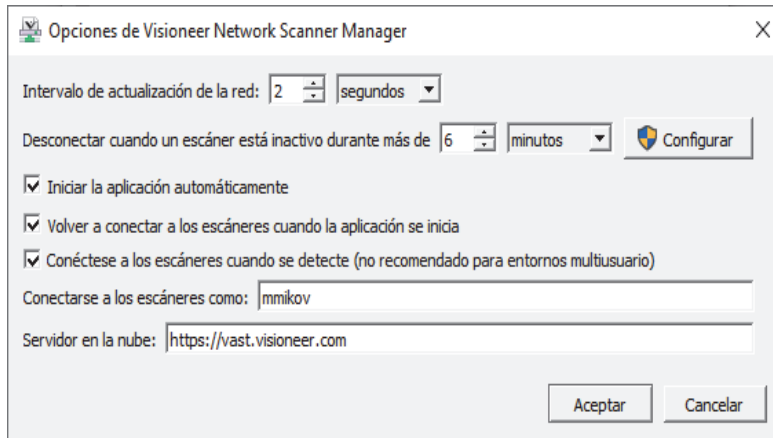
Opciones de Visioneer Network Scanner Manager

X

Intervalo de actualización de la red: 2 segundos

Desconectar cuando un escáner está inactivo durante más de 6 minutos Configurar

☑ Iniciar la aplicación automáticamente

☑ Volver a conectar a los escáneres cuando la aplicación se inicia

☑ Conéctese a los escáneres cuando se detecte (no recomendado para entornos multiusuario)

Conectarse a los escáneres como: mmikov

Servidor en la nube: https://vast.visioneer.com

Aceptar Cancelar